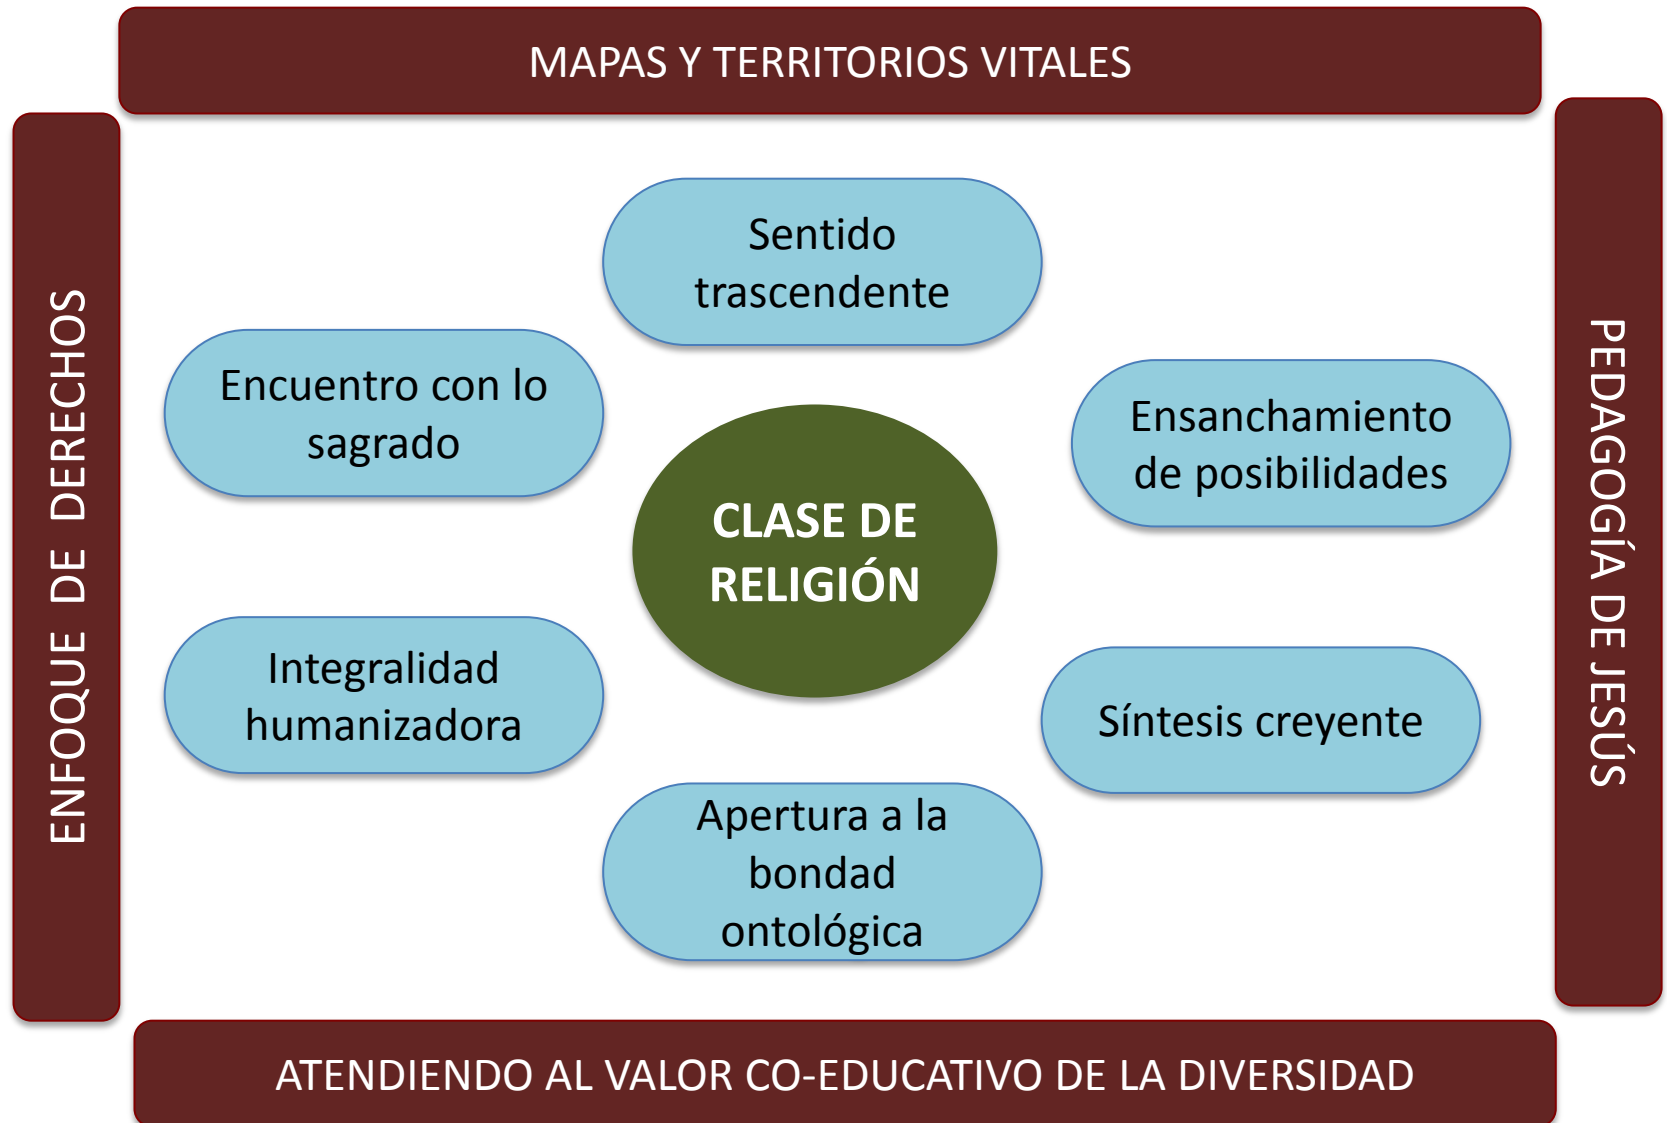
MAPAS Y TERRITORIOS VITALES

ENFOQUE DE DERECHOS

Sentido trascendente

Encuentro con lo sagrado

Ensanchamiento de posibilidades

CLASE DE RELIGIÓN

Integralidad humanizadora

Síntesis creyente

Apertura a la bondad ontológica

PEDAGOGÍA DE JESÚS

ATENDIENDO AL VALOR CO-EDUCATIVO DE LA DIVERSIDAD